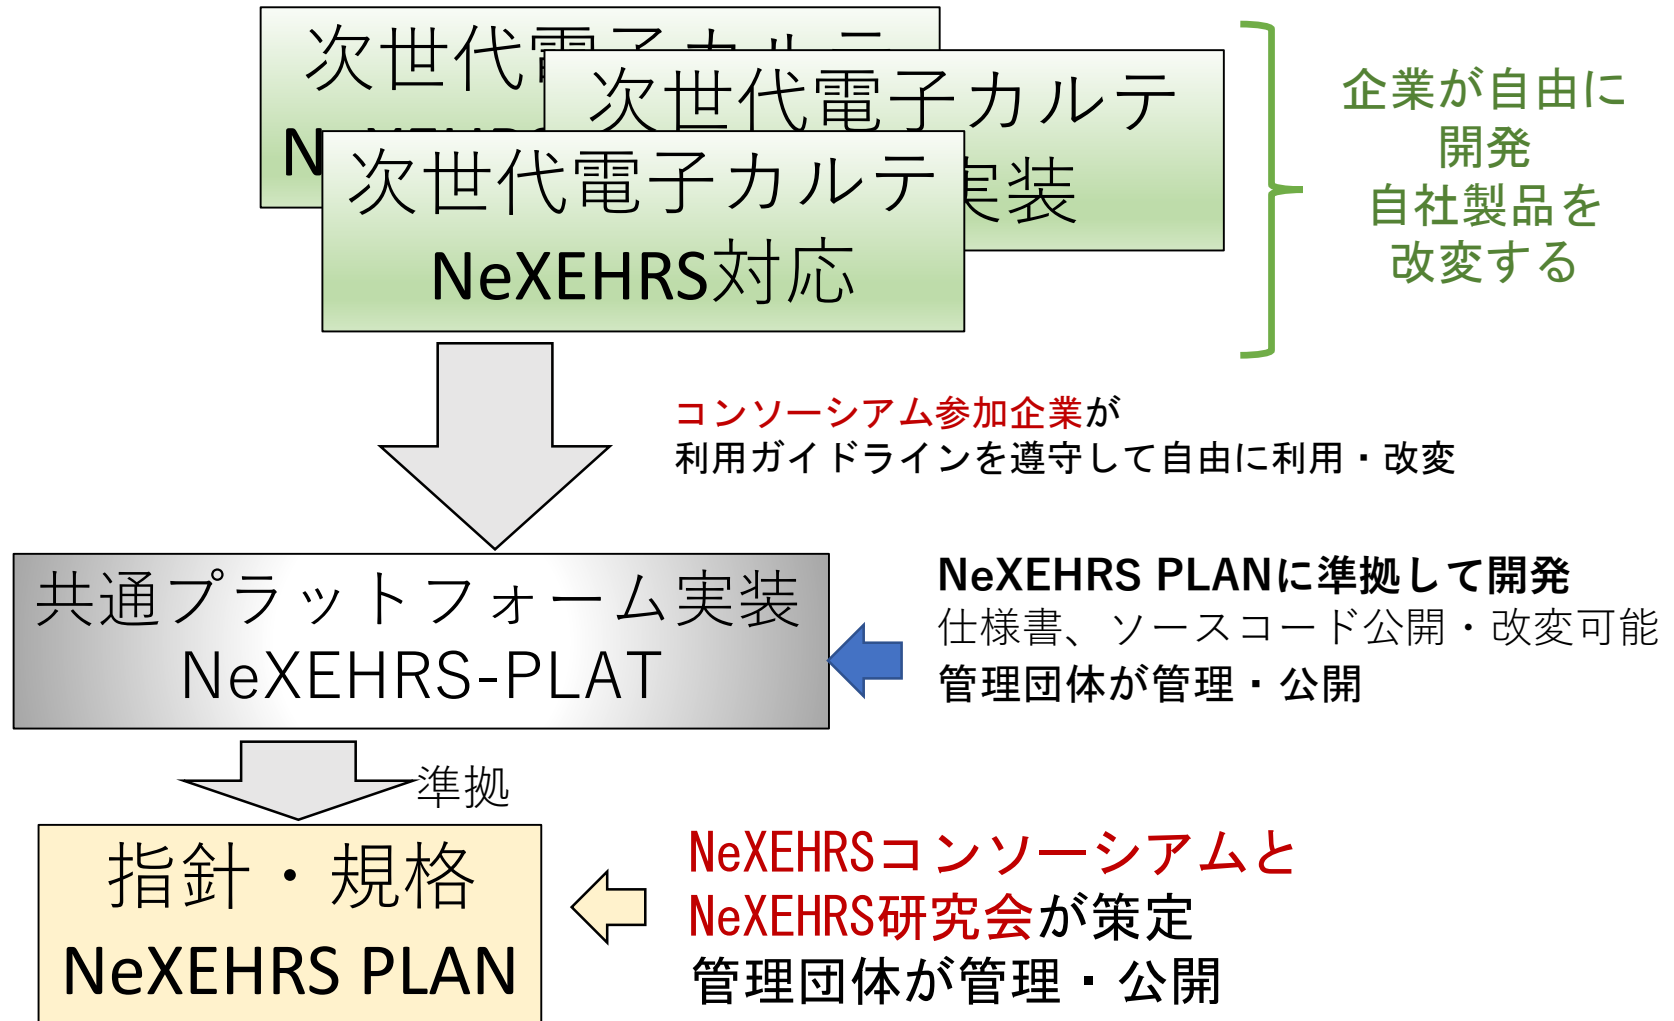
次世代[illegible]
N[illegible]

次世代電子カルテ
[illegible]実装

次世代電子カルテ
NeXEHRS対応

企業が自由に
開発
自社製品を
改変する

コンソーシアム参加企業が
利用ガイドラインを遵守して自由に利用・改変

共通プラットフォーム実装
NeXEHRS-PLAT

NeXEHRS PLANに準拠して開発
仕様書、ソースコード公開・改変可能
管理団体が管理・公開

準拠

指針・規格
NeXEHRS PLAN

NeXEHRSコンソーシアムと
NeXEHRS研究会が策定
管理団体が管理・公開